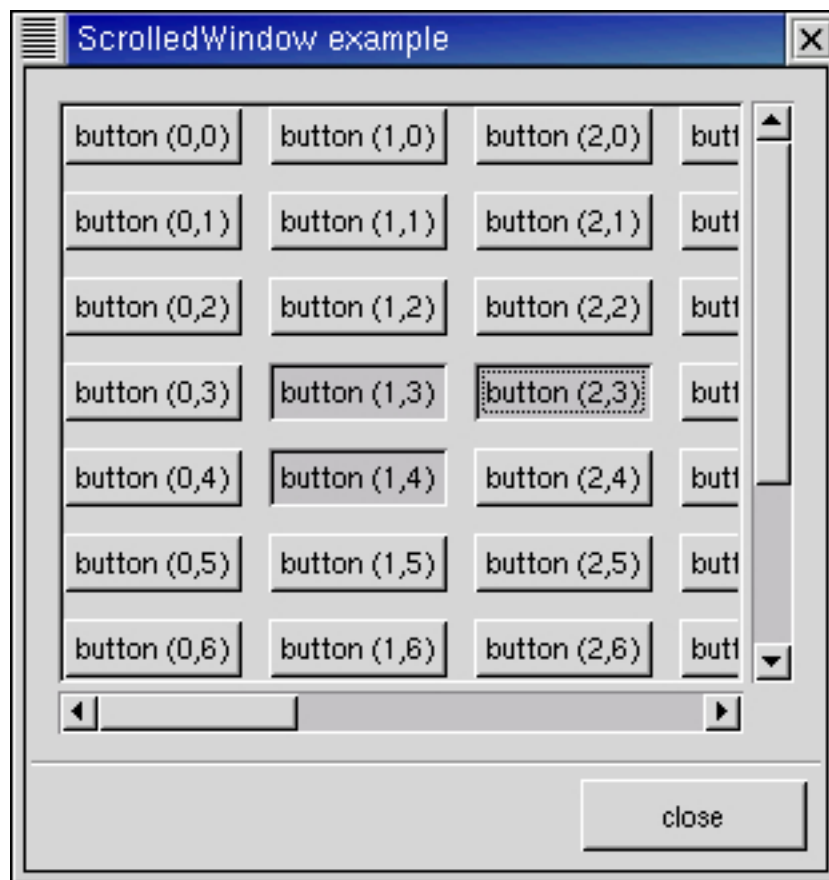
ScrolledWindow example

| | | | |
|---|---|---|---|
| button (0,0) | button (1,0) | button (2,0) | butt |
| button (0,1) | button (1,1) | button (2,1) | butt |
| button (0,2) | button (1,2) | button (2,2) | butt |
| button (0,3) | button (1,3) | button (2,3) | butt |
| button (0,4) | button (1,4) | button (2,4) | butt |
| button (0,5) | button (1,5) | button (2,5) | butt |
| button (0,6) | button (1,6) | button (2,6) | butt |

close